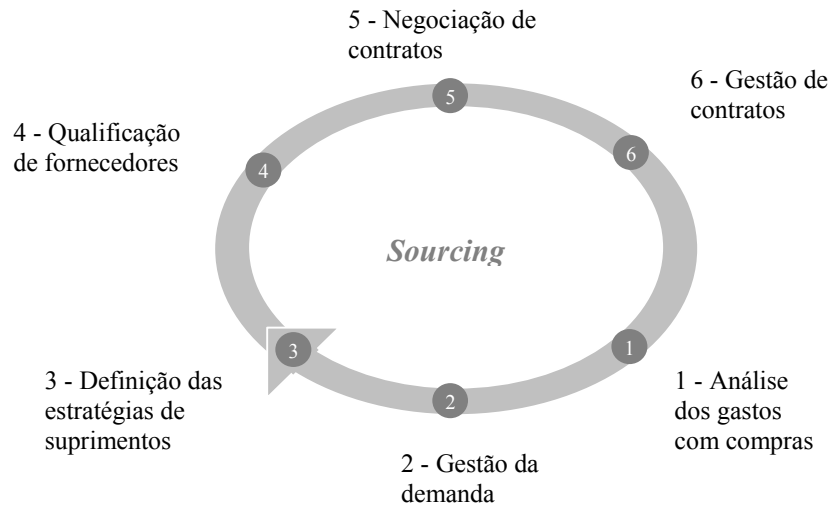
5 - Negociação de contratos

6 - Gestão de contratos

4 - Qualificação de fornecedores

5

6

4

Sourcing

3

1

2

3 - Definição das estratégias de suprimentos

1 - Análise dos gastos com compras

2 - Gestão da demanda